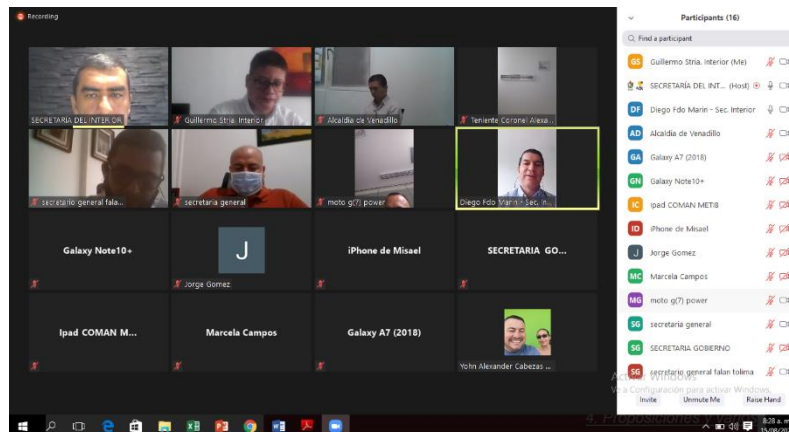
Recording

SECRETARIA DEL INTERIOR
Guillermo Stria. Interior
Alcaldia de Venadillo
Teniente Coronel Alexa...
secretario general fala...
secretaria general
moto g(7) power
Diego Fdo Marin - Sec. In...
Galaxy Note10+
J
Jorge Gomez
iPhone de Misael
SECRETARIA GO...
Ipad COMAN M...
Marcela Campos
Galaxy A7 (2018)
Yohn Alexander Cabezas ...

Participants (16)
Find a participant
GS Guillermo Stria. Interior (Me)
SECRETARÍA DEL INT... (Host)
DF Diego Fdo Marin - Sec. Interior
AD Alcaldia de Venadillo
GA Galaxy A7 (2018)
GN Galaxy Note10+
IC Ipad COMAN METIB
ID iPhone de Misael
J Jorge Gomez
MC Marcela Campos
MG moto g(7) power
SG secretaria general
SG SECRETARIA GOBIERNO
SG secretario general falan tolima

Activar Windows
Ve a Configuración para activar Windows.
Invite
Unmute Me
Raise Hand
4. Proposiciones y Varios
8:28 a. m.
15/08/20